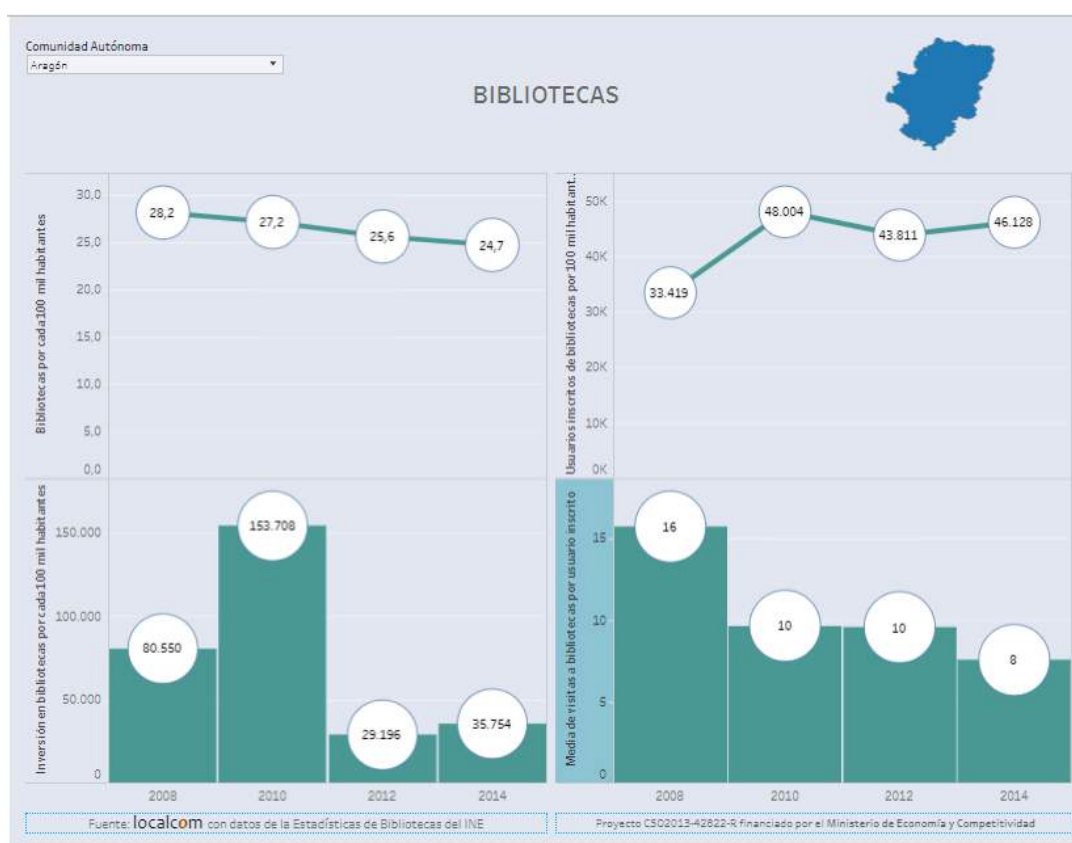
Comunidad Autónoma
Aragón

BIBLIOTECAS

Bibliotecas por cada 100 mil habitantes
30,0
25,0
20,0
15,0
10,0
5,0
0,0
28,2
27,2
25,6
24,7

Usuarios inscritos de bibliotecas por 100 mil habitant.
50K
40K
30K
20K
10K
0K
33.419
48.004
43.811
46.128

Inversión en bibliotecas por cada 100 mil habitantes
150.000
100.000
50.000
0
80.550
153.708
29.196
35.754

Media de visitas a bibliotecas por usuario inscrito
15
10
5
0
16
10
10
8

2008
2010
2012
2014

2008
2010
2012
2014

Fuente: localcom con datos de la Estadísticas de Bibliotecas del INE

Proyecto CSO2013-42822-R financiado por el Ministerio de Economía y Competitividad